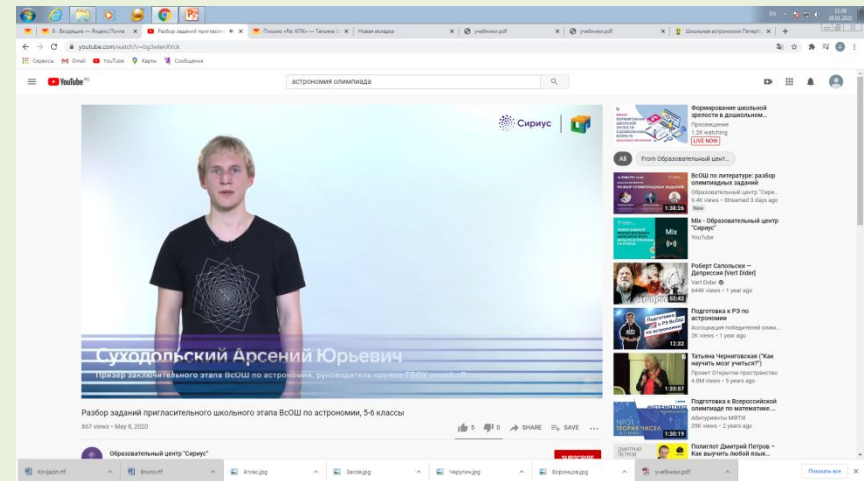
5 · Входящие — Яндекс.Почта | Разбор заданий пригласите... | Письмо «Re: КПК» — Татьяна | Новая вкладка | учебники.pdf | учебники.pdf | Школьная астрономия Петерб...

youtube.com/watch?v=bg3velenXWck

Сервисы Gmail YouTube Карты Сообщения

YouTube RU

астрономия олимпиада

Сириус

Суходольский Арсений Юрьевич

Призер заключительного этапа ВсОШ по астрономии, руководитель кружка ГБОУ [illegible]

Разбор заданий пригласительного школьного этапа ВсОШ по астрономии, 5-6 классы

867 views • May 8, 2020

5 0 SHARE SAVE

Образовательный центр "Сириус"

SUBSCRIBE

Формирование школьной зрелости в дошкольном...
Просвещение
1.2K watching
LIVE NOW

All From Образовательный цент...

ВсОШ по литературе: разбор олимпиадных заданий
Образовательный центр "Сири...
9.4K views • Streamed 3 days ago
New
1:38:26

Mix - Образовательный центр "Сириус"
YouTube

Роберт Сапольски — Депрессия [Vert Dider]
Vert Dider
644K views • 1 year ago
32:42

Подготовка к РЭ по астрономии
Ассоциация победителей олим...
2K views • 1 year ago
12:32

Татьяна Черниговская "Как научить мозг учиться?"
Проект Открытое пространство
4.8M views • 5 years ago
1:30:57

Подготовка к Всероссийской олимпиаде по математике...
Абитуриенты МФТИ
29K views • 2 years ago
1:30:19

Полиглот Дмитрий Петров – Как выучить любой язык...

Kovjazin.rtf | Bruno.rtf | Атлас.jpg | Засов.jpg | Чарупин.jpg | Воронцов.jpg | учебники.pdf | Показать все

EN 11:50 20.01.2021